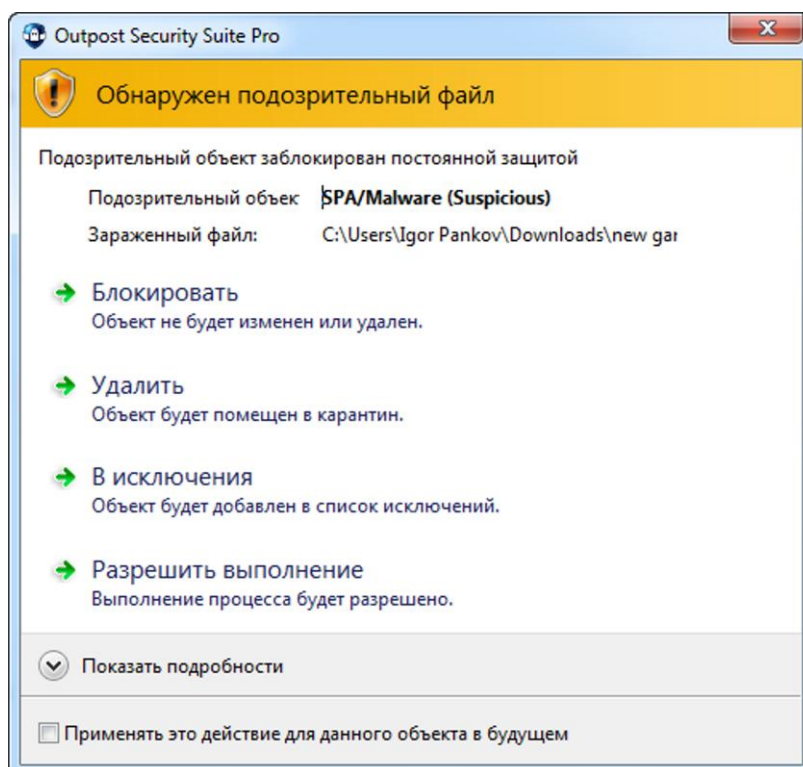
Outpost Security Suite Pro

Обнаружен подозрительный файл

Подозрительный объект заблокирован постоянной защитой

Подозрительный объек SPA/Malware (Suspicious)

Зараженный файл: C:\Users\Igor Pankov\Downloads\new gar

Блокировать
Объект не будет изменен или удален.

Удалить
Объект будет помещен в карантин.

В исключения
Объект будет добавлен в список исключений.

Разрешить выполнение
Выполнение процесса будет разрешено.

Показать подробности

Применять это действие для данного объекта в будущем